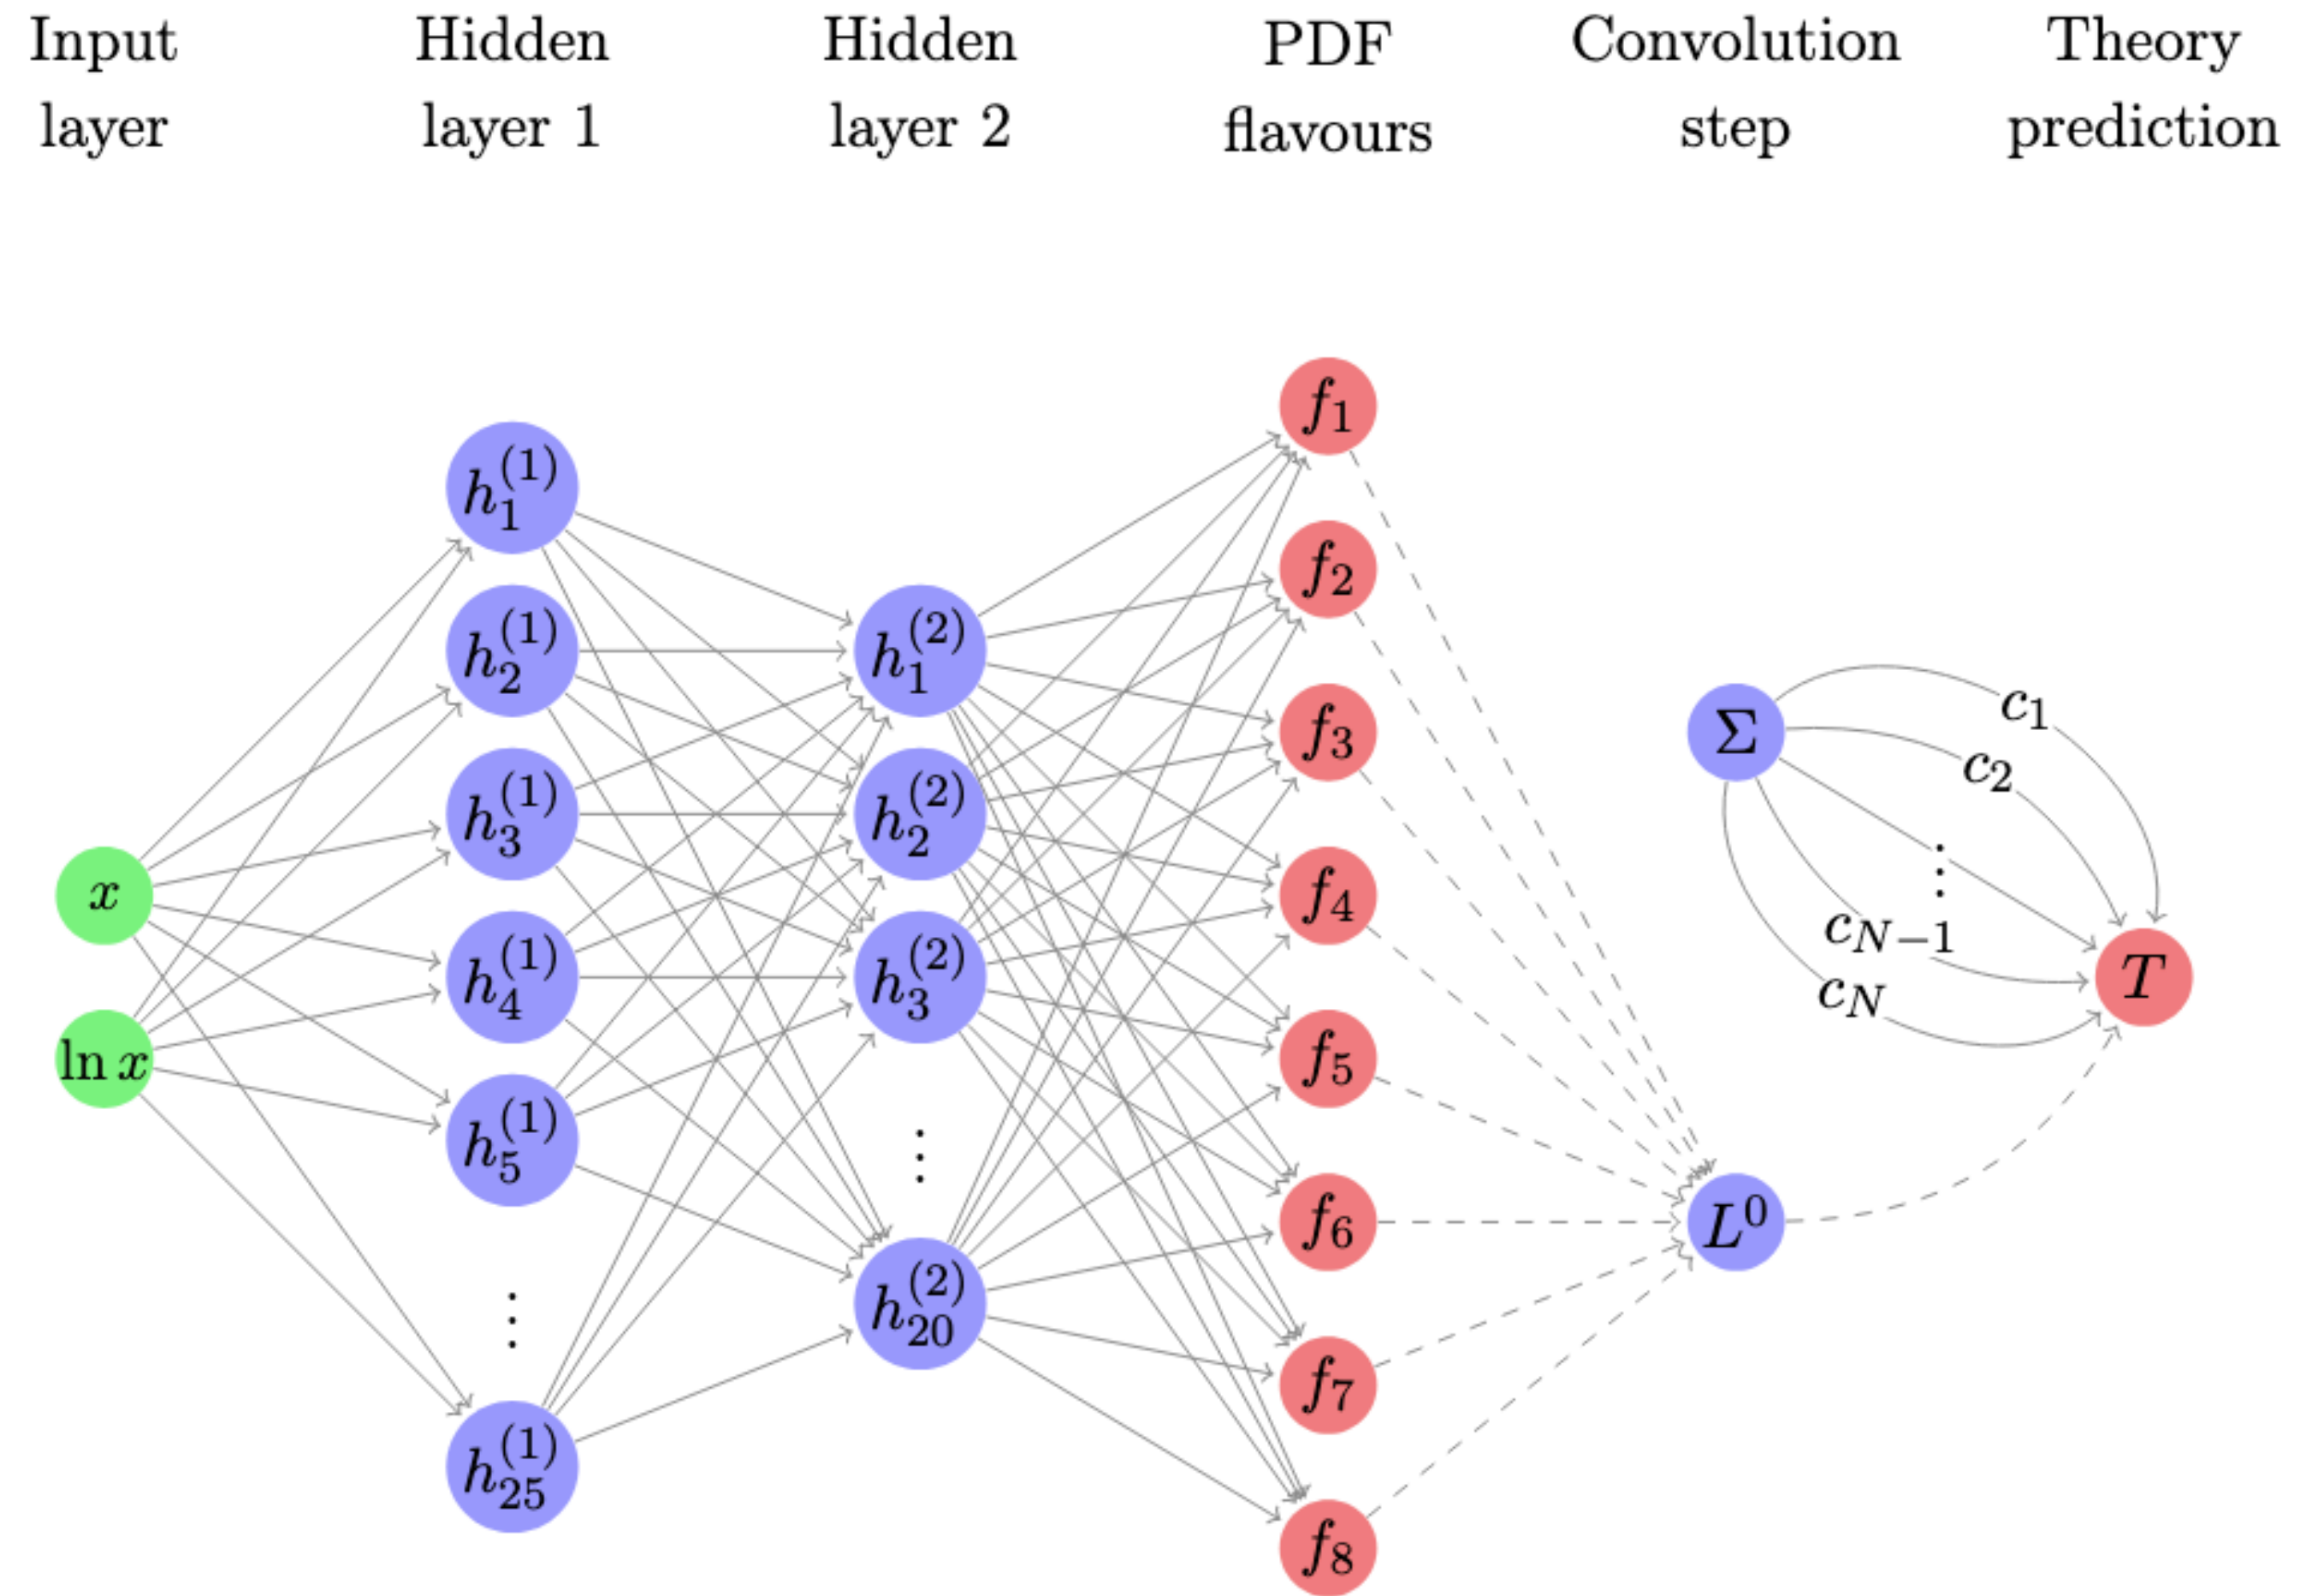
Input layer

Hidden layer 1

Hidden layer 2

PDF flavours

Convolution step

Theory prediction

$x$

$\ln x$

$h_1^{(1)}$

$h_2^{(1)}$

$h_3^{(1)}$

$h_4^{(1)}$

$h_5^{(1)}$

$\vdots$

$h_{25}^{(1)}$

$h_1^{(2)}$

$h_2^{(2)}$

$h_3^{(2)}$

$\vdots$

$h_{20}^{(2)}$

$f_1$

$f_2$

$f_3$

$f_4$

$f_5$

$f_6$

$f_7$

$f_8$

$\Sigma$

$c_1$

$c_2$

$\vdots$

$c_{N-1}$

$c_N$

$T$

$L^0$